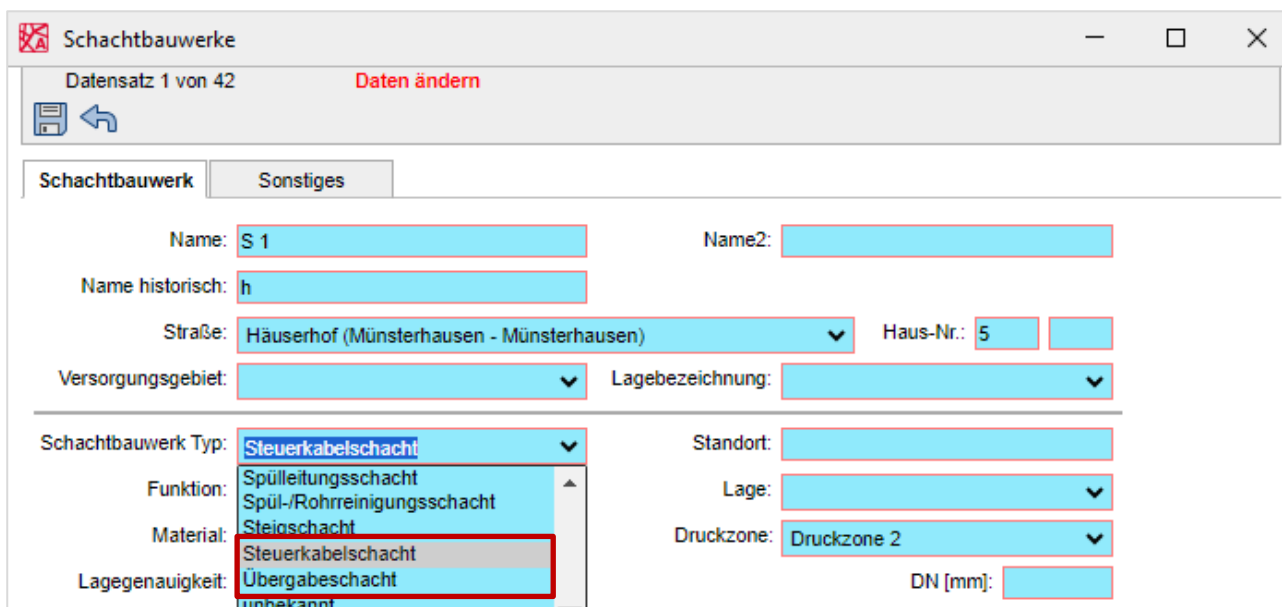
Schachtbauwerke

Datensatz 1 von 42

Daten ändern

Schachtbauwerk

Sonstiges

Name: S 1

Name2:

Name historisch: h

Straße: Häuserhof (Münsterhausen - Münsterhausen)

Haus-Nr.: 5

Versorgungsgebiet:

Lagebezeichnung:

Schachtbauwerk Typ: Steuerkabelschacht

Standort:

Funktion:

Spülleitungsschacht
Spül-/Rohrreinigungsschacht
Steigschacht
Steuerkabelschacht
Übergabeschacht
unbekannt

Lage:

Material:

Druckzone: Druckzone 2

Lagegenauigkeit:

DN [mm]: